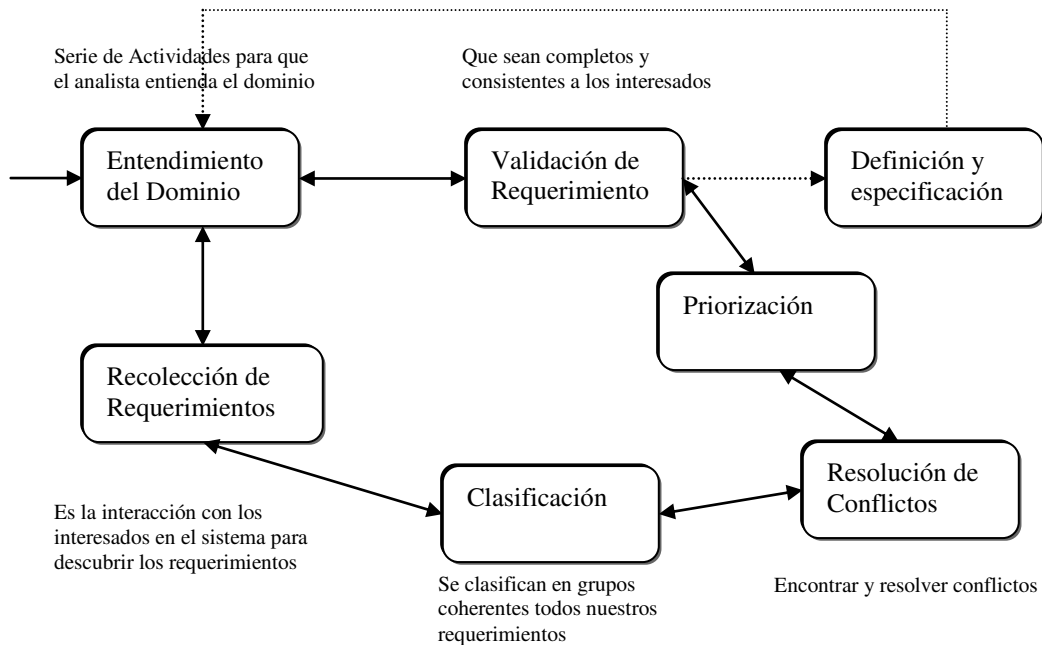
Serie de Actividades para que el analista entienda el dominio

Que sean completos y consistentes a los interesados

Entendimiento del Dominio

Validación de Requerimiento

Definición y especificación

Priorización

Recolección de Requerimientos

Resolución de Conflictos

Clasificación

Es la interacción con los interesados en el sistema para descubrir los requerimientos

Se clasifican en grupos coherentes todos nuestros requerimientos

Encontrar y resolver conflictos